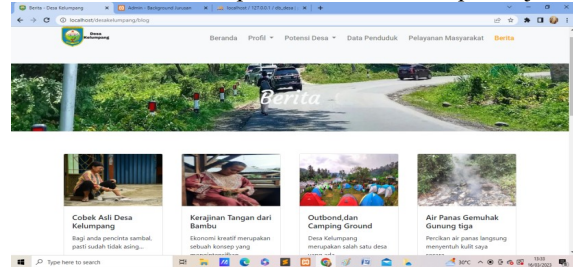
Berita - Desa Kelumpang
Admin - Background Jurusan
localhost / 127.0.0.1 / db_desa
localhost/desakelumpang/blog

Desa Kelumpang

Beranda Profil Potensi Desa Data Penduduk Pelayanan Masyarakat Berita

Berita

Cobek Asli Desa Kelumpang
Bagi anda pencinta sambal, pasti sudah tidak asing...

Kerajinan Tangan dari Bambu
Ekonomi kreatif merupakan sebuah konsep yang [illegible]

Outbond,dan Camping Ground
Desa Kelumpang merupakan salah satu desa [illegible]

Air Panas Gemuhak Gunung tiga
Percikan air panas langsung menyentuh kulit saya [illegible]

Type here to search
30°C
10:03
18/02/2023